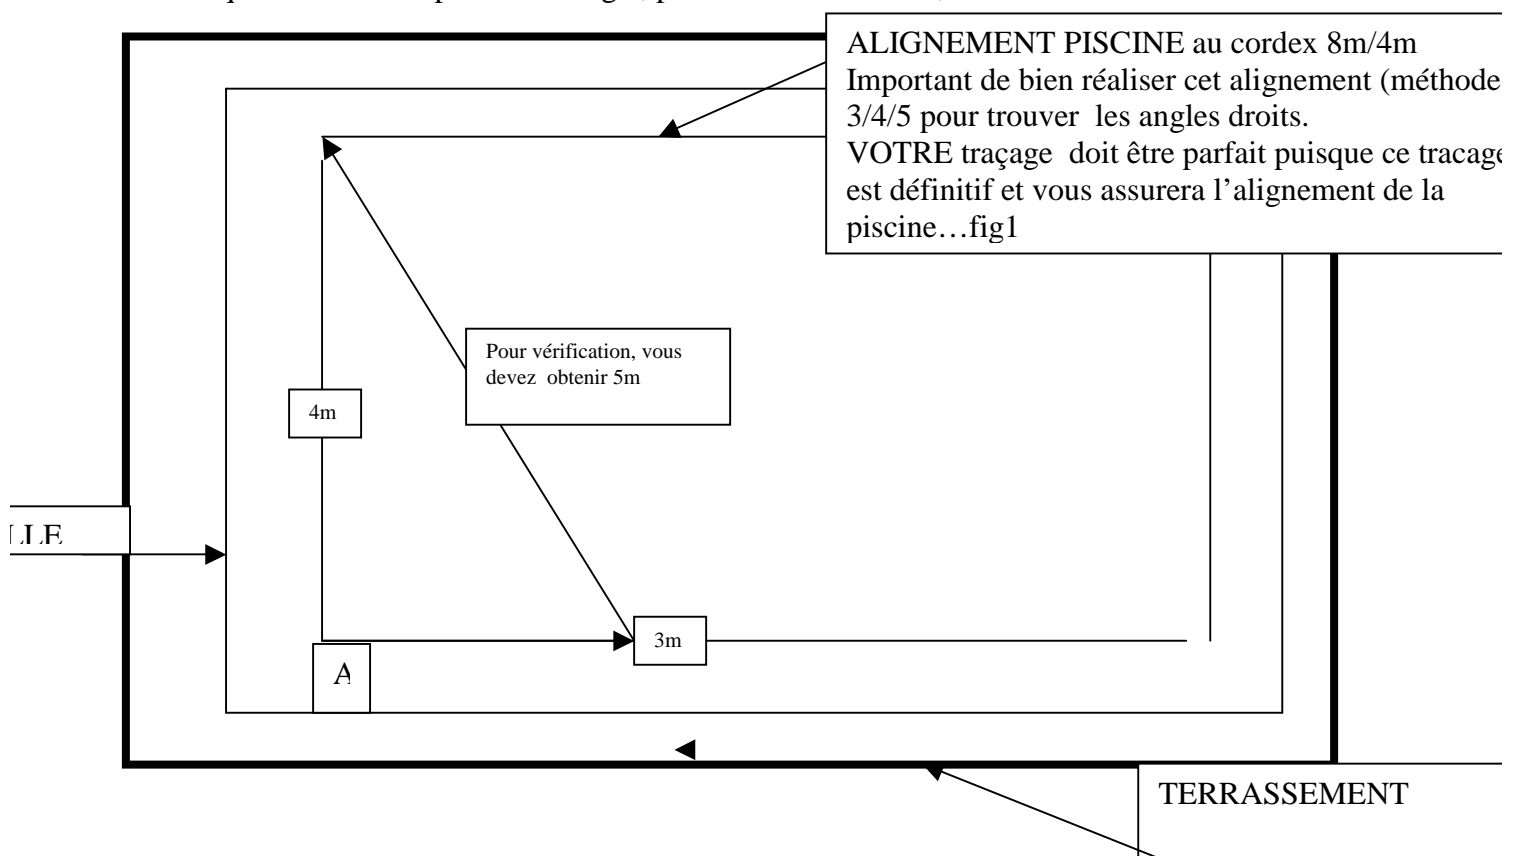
ALIGNEMENT PISCINE au cordex 8m/4m
Important de bien réaliser cet alignement (méthode 3/4/5 pour trouver les angles droits.
VOTRE traçage doit être parfait puisque ce tracage est définitif et vous assurera l'alignement de la piscine…fig1

Pour vérification, vous devez obtenir 5m

4m

LLE

3m

A

TERRASSEMENT